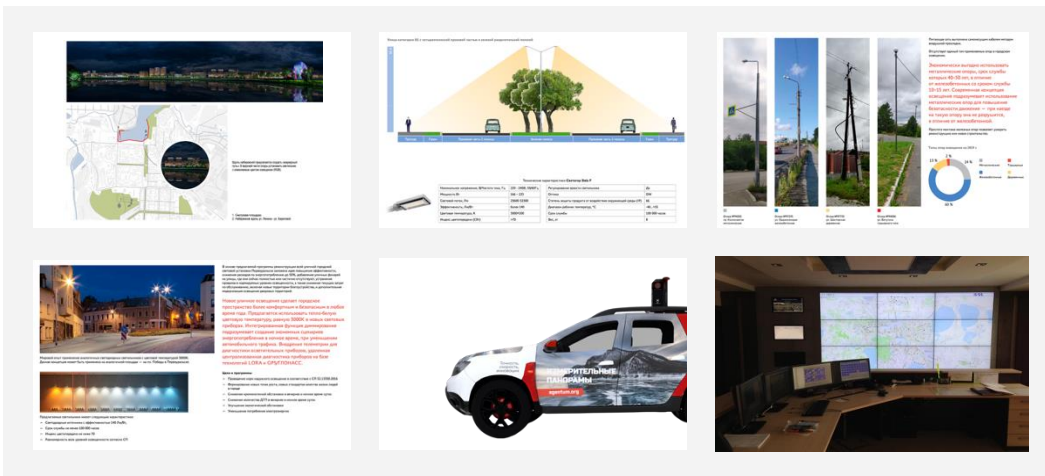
Экономически выгоднее использовать металлические опоры, срок службы которых 40–50 лет, в отличие от железобетонных со сроком службы 33–35 лет.

Новое уличное освещение сделает городское пространство более комфортным и безопасным в любое время года.

ИЗМЕРИТЕЛЬНЫЕ ПАНОРАМЫ
agentum.org